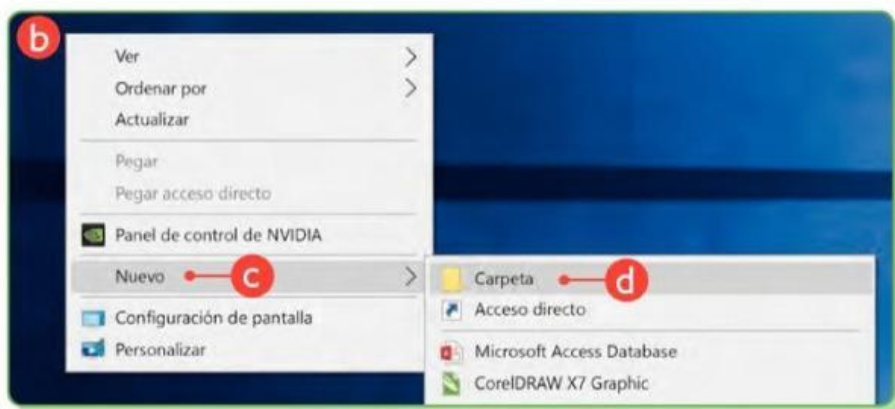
b

Ver
Ordenar por
Actualizar

Pegar
Pegar acceso directo

Panel de control de NVIDIA

Nuevo
c

Configuración de pantalla
Personalizar

Carpeta
d
Acceso directo

Microsoft Access Database
CorelDRAW X7 Graphic